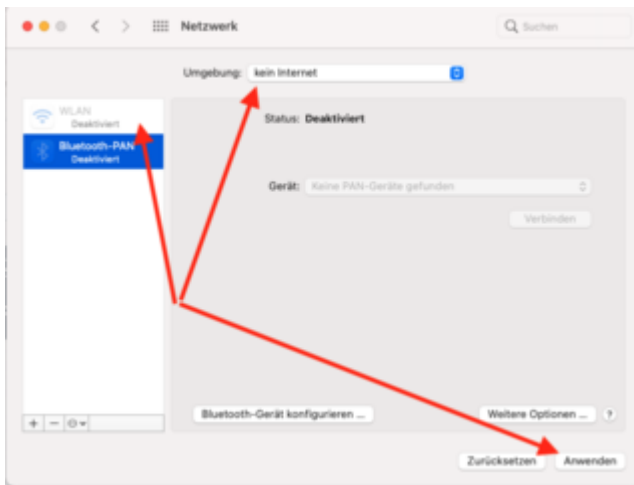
Netzwerk

Suchen

Umgebung: kein Internet

WLAN
Deaktiviert

Bluetooth-PAN
Deaktiviert

Status: Deaktiviert

Gerät: Keine PAN-Geräte gefunden

Verbinden

Bluetooth-Gerät konfigurieren ...

Weitere Optionen ...

?

+ −

Zurücksetzen

Anwenden